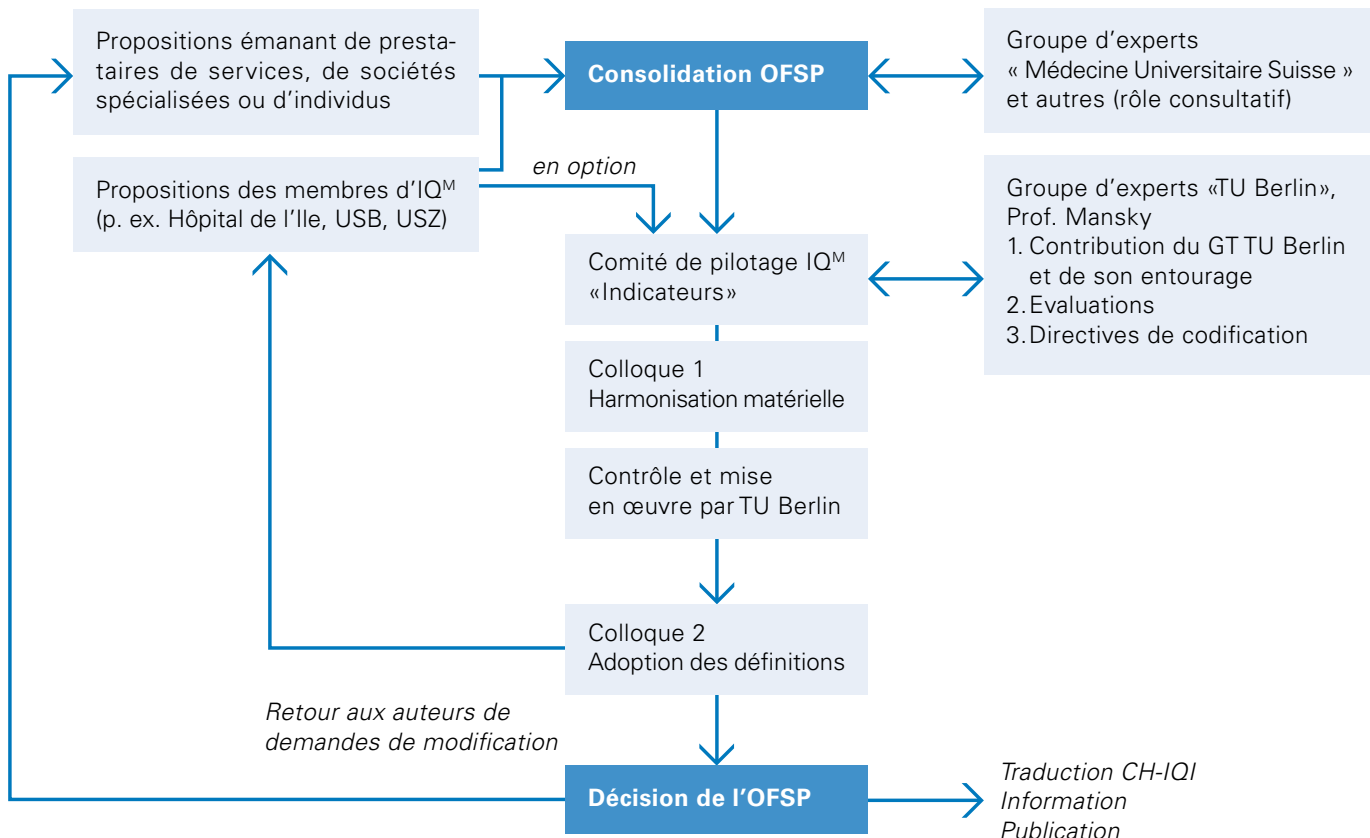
Propositions émanant de prestataires de services, de sociétés spécialisées ou d'individus

Consolidation OFSP

Groupe d'experts « Médecine Universitaire Suisse » et autres (rôle consultatif)

Propositions des membres d'IQ$^{M}$ (p. ex. Hôpital de l'Ile, USB, USZ)

en option

Comité de pilotage IQ$^{M}$ «Indicateurs»

Groupe d'experts «TU Berlin», Prof. Mansky
1. Contribution du GT TU Berlin et de son entourage
2. Evaluations
3. Directives de codification

Colloque 1
Harmonisation matérielle

Contrôle et mise en œuvre par TU Berlin

Colloque 2
Adoption des définitions

Retour aux auteurs de demandes de modification

Décision de l'OFSP

Traduction CH-IQI
Information
Publication